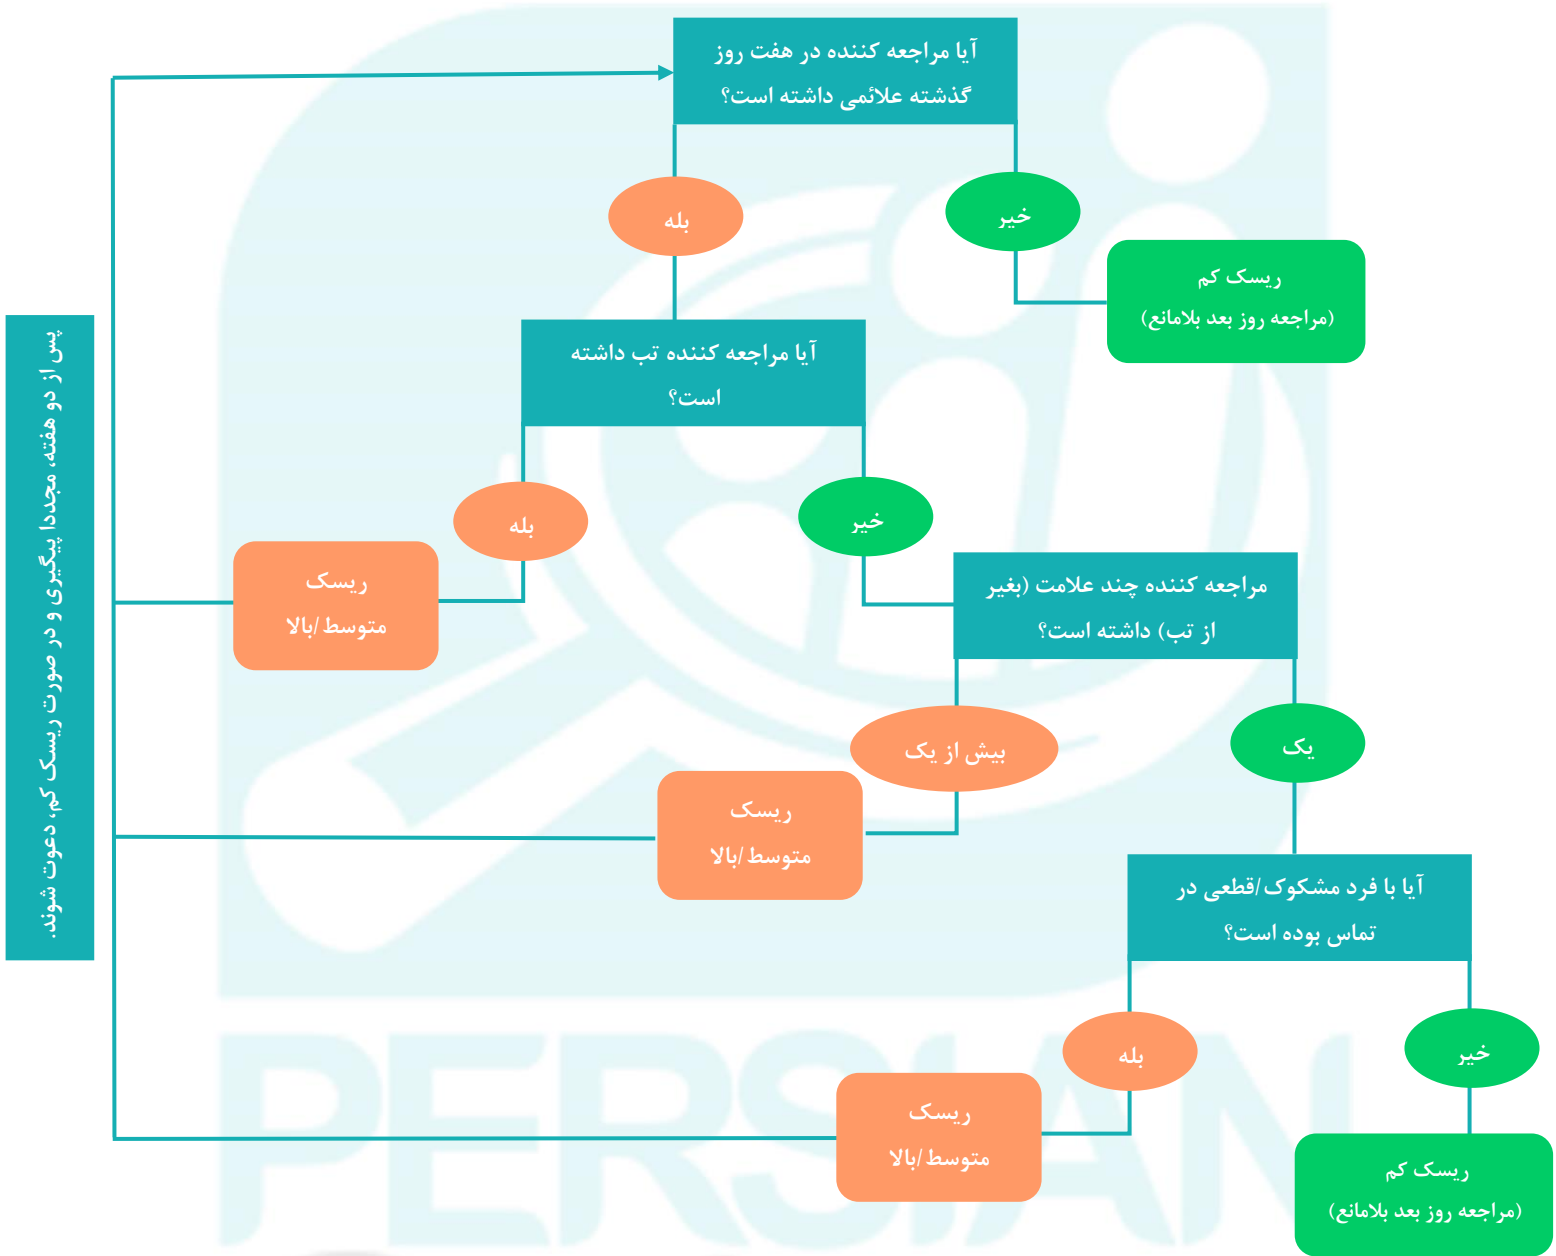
آیا مراجعه کننده در هفت روز گذشته علائمی داشته است؟

بله

خیر

ریسک کم
(مراجعه روز بعد بلامانع)

آیا مراجعه کننده تب داشته است؟

بله

خیر

ریسک متوسط /بالا

مراجعه کننده چند علامت (بغیر از تب) داشته است؟

بیش از یک

یک

ریسک متوسط /بالا

آیا با فرد مشکوک/قطعی در تماس بوده است؟

بله

خیر

ریسک متوسط /بالا

ریسک کم
(مراجعه روز بعد بلامانع)

پس از دو هفته، مجددا پیگیری و در صورت ریسک کم، دعوت شوند.

PERSIAN